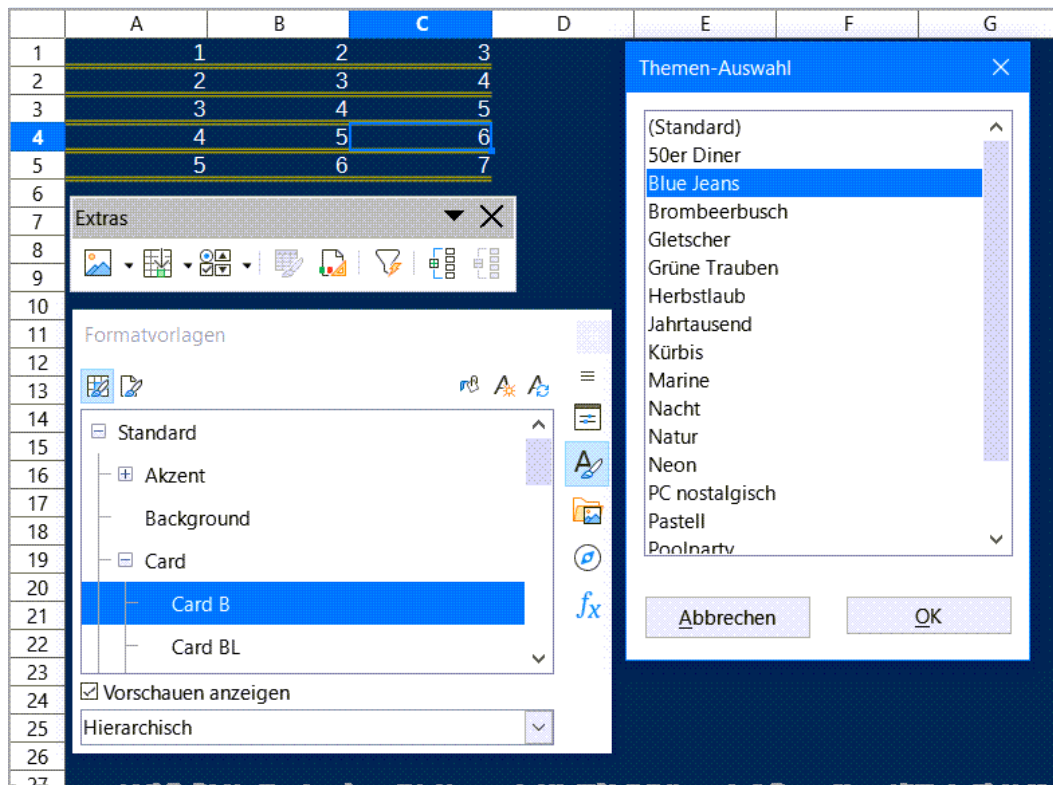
| | A | B | C | D | E | F | G |
|---|---|---|---|---|---|---|---|
| 1 | 1 | 2 | 3 | | | | |
| 2 | 2 | 3 | 4 | | | | |
| 3 | 3 | 4 | 5 | | | | |
| 4 | 4 | 5 | 6 | | | | |
| 5 | 5 | 6 | 7 | | | | |
| 6 | | | | | | | |
| 7 | | | | | | | |
| 8 | | | | | | | |
| 9 | | | | | | | |
| 10 | | | | | | | |
| 11 | | | | | | | |
| 12 | | | | | | | |
| 13 | | | | | | | |
| 14 | | | | | | | |
| 15 | | | | | | | |
| 16 | | | | | | | |
| 17 | | | | | | | |
| 18 | | | | | | | |
| 19 | | | | | | | |
| 20 | | | | | | | |
| 21 | | | | | | | |
| 22 | | | | | | | |
| 23 | | | | | | | |
| 24 | | | | | | | |
| 25 | | | | | | | |
| 26 | | | | | | | |
| 27 | | | | | | | |

Extras

Formatvorlagen

Standard
Akzent
Background
Card
Card B
Card BL

Vorschauen anzeigen
Hierarchisch

Themen-Auswahl

(Standard)
50er Diner
Blue Jeans
Brombeerbusch
Gletscher
Grüne Trauben
Herbstlaub
Jahrtausend
Kürbis
Marine
Nacht
Natur
Neon
PC nostalgisch
Pastell
Poolparty

Abbrechen
OK